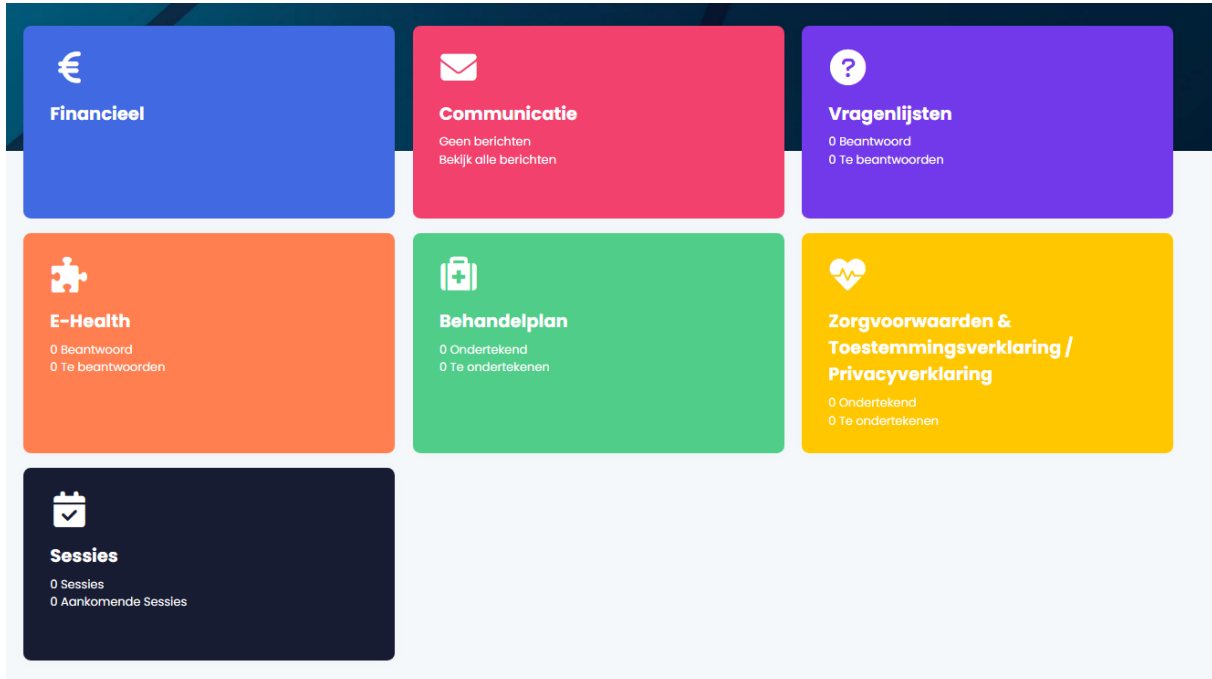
€

Financieel

Communicatie
Geen berichten
Bekijk alle berichten

?

Vragenlijsten
0 Beantwoord
0 Te beantwoorden

E-Health
0 Beantwoord
0 Te beantwoorden

Behandelplan
0 Ondertekend
0 Te ondertekenen

Zorgvoorwaarden & Toestemmingsverklaring / Privacyverklaring
0 Ondertekend
0 Te ondertekenen

Sessies
0 Sessies
0 Aankomende Sessies